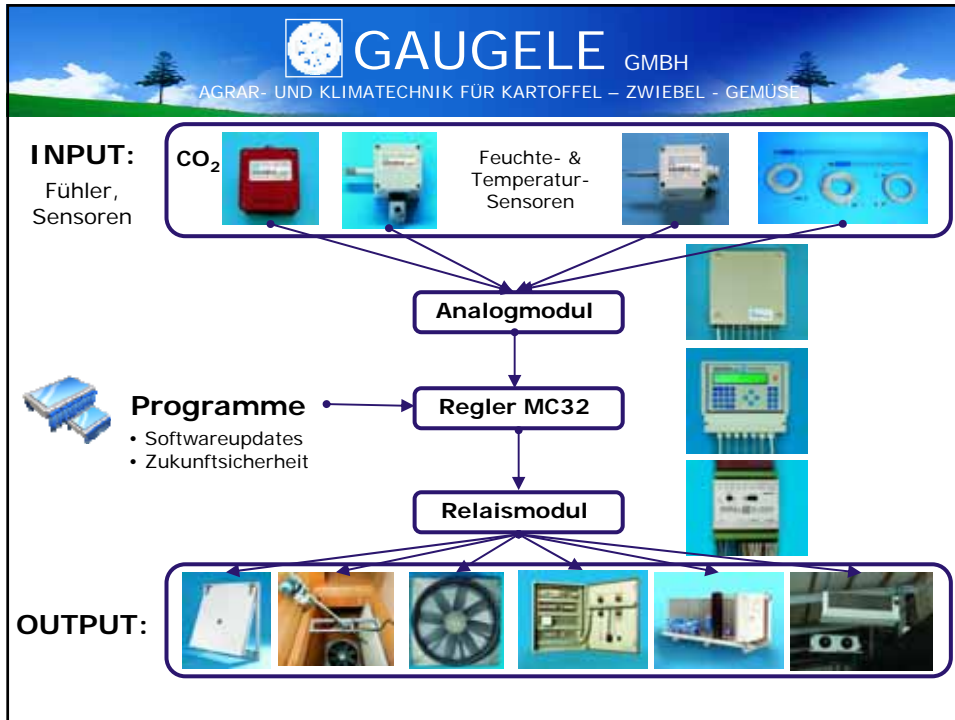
GAUGELE GMBH
AGRAR- UND KLIMATECHNIK FÜR KARTOFFEL – ZWIEBEL - GEMÜSE

INPUT:
Fühler, Sensoren

$CO_2$

Feuchte- & Temperatur-Sensoren

Analogmodul

Programme
• Softwareupdates
• Zukunftsicherheit

Regler MC32

Relaismodul

OUTPUT: